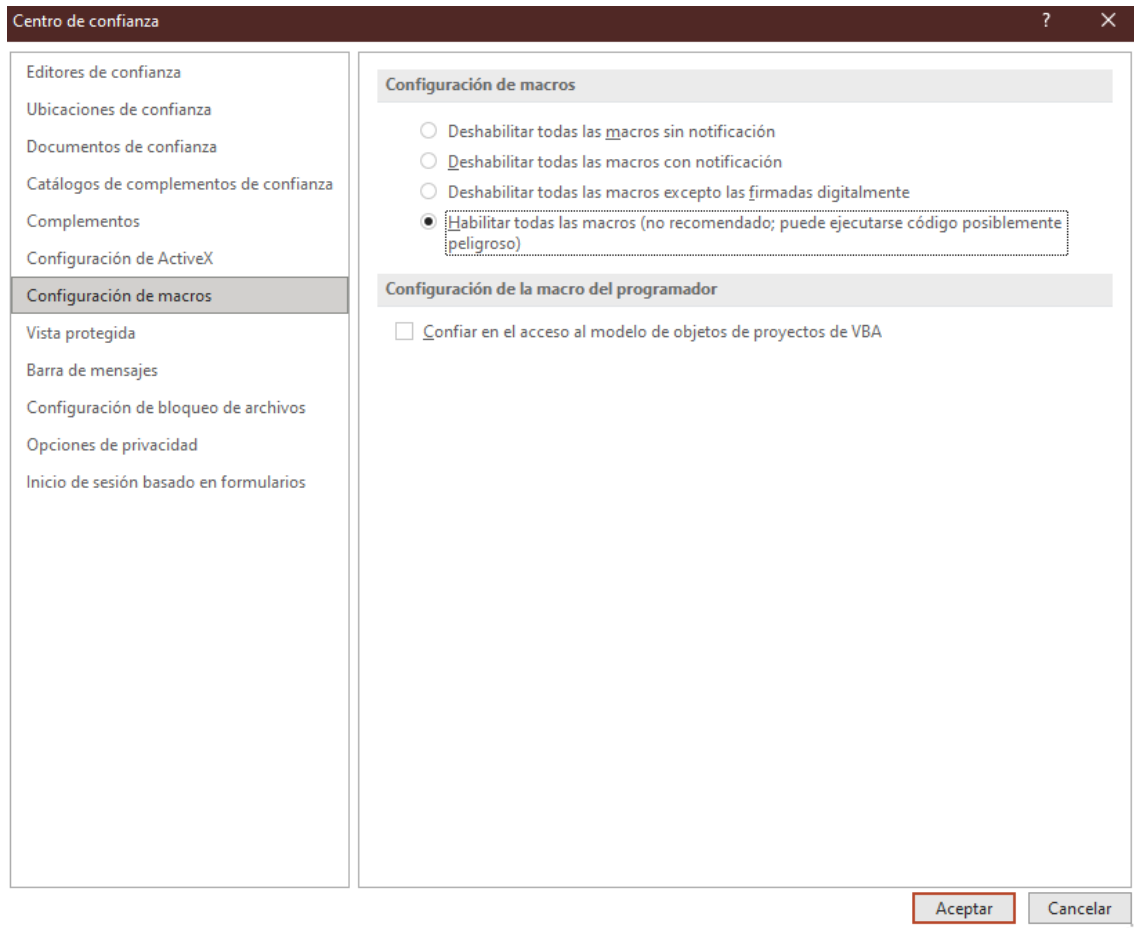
Centro de confianza

?

Editores de confianza
Ubicaciones de confianza
Documentos de confianza
Catálogos de complementos de confianza
Complementos
Configuración de ActiveX
Configuración de macros
Vista protegida
Barra de mensajes
Configuración de bloqueo de archivos
Opciones de privacidad
Inicio de sesión basado en formularios

Configuración de macros

Deshabilitar todas las macros sin notificación
Deshabilitar todas las macros con notificación
Deshabilitar todas las macros excepto las firmadas digitalmente
Habilitar todas las macros (no recomendado; puede ejecutarse código posiblemente peligroso)

Configuración de la macro del programador

Confiar en el acceso al modelo de objetos de proyectos de VBA

Aceptar
Cancelar